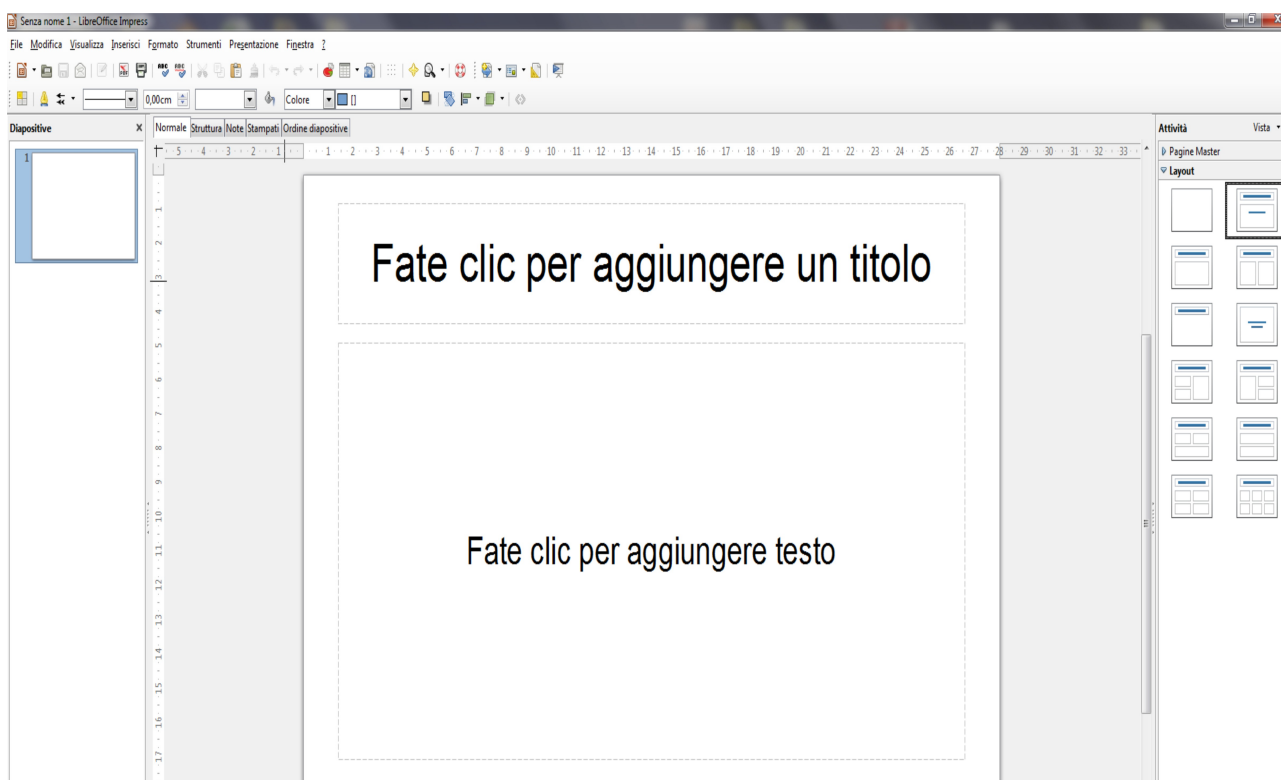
Senza nome 1 - LibreOffice Impress

File Modifica Visualizza Inserisci Formato Strumenti Presentazione Finestra ?

0,00cm Colore

Diapositive

1

Normale Struttura Note Stampati Ordine diapositive

5 4 3 2 1 1 2 3 4 5 6 7 8 9 10 11 12 13 14 15 16 17 18 19 20 21 22 23 24 25 26 27 28 29 30 31 32 33

1 2 3 4 5 6 7 8 9 10 11 12 13 14 15 16 17

Fate clic per aggiungere un titolo

Fate clic per aggiungere testo

Attività Vista

Pagine Master

Layout